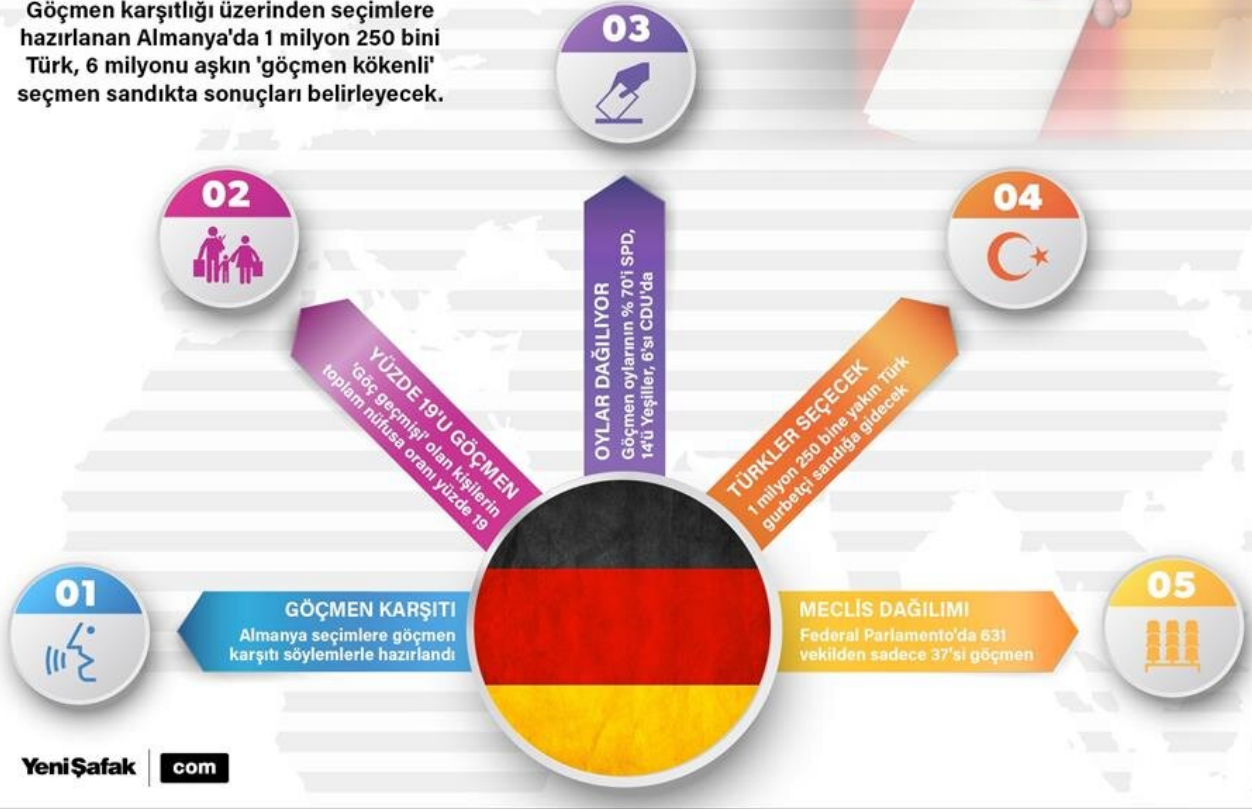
Göçmen karşıtlığı üzerinden seçimlere hazırlanan Almanya'da 1 milyon 250 bini Türk, 6 milyonu aşkın 'göçmen kökenli' seçmen sandıkta sonuçları belirleyecek.

03

02

04

OYLAR DAĞILIYOR
Göçmen oylarının % 70'i SPD, 14'ü Yeşiller, 6'sı CDU'da

YÜZDE 19'U GÖÇMEN
'Göç geçmişi' olan kişilerin toplam nüfusa oranı yüzde 19

TÜRKLER SEÇECEK
1 milyon 250 bine yakın Türk gurbetçi sandığa gidecek

01

GÖÇMEN KARŞITI
Almanya seçimlere göçmen karşıtı söylemlerle hazırlandı

MECLİS DAĞILIMI
Federal Parlamento'da 631 vekilden sadece 37'si göçmen

05

YeniŞafak com